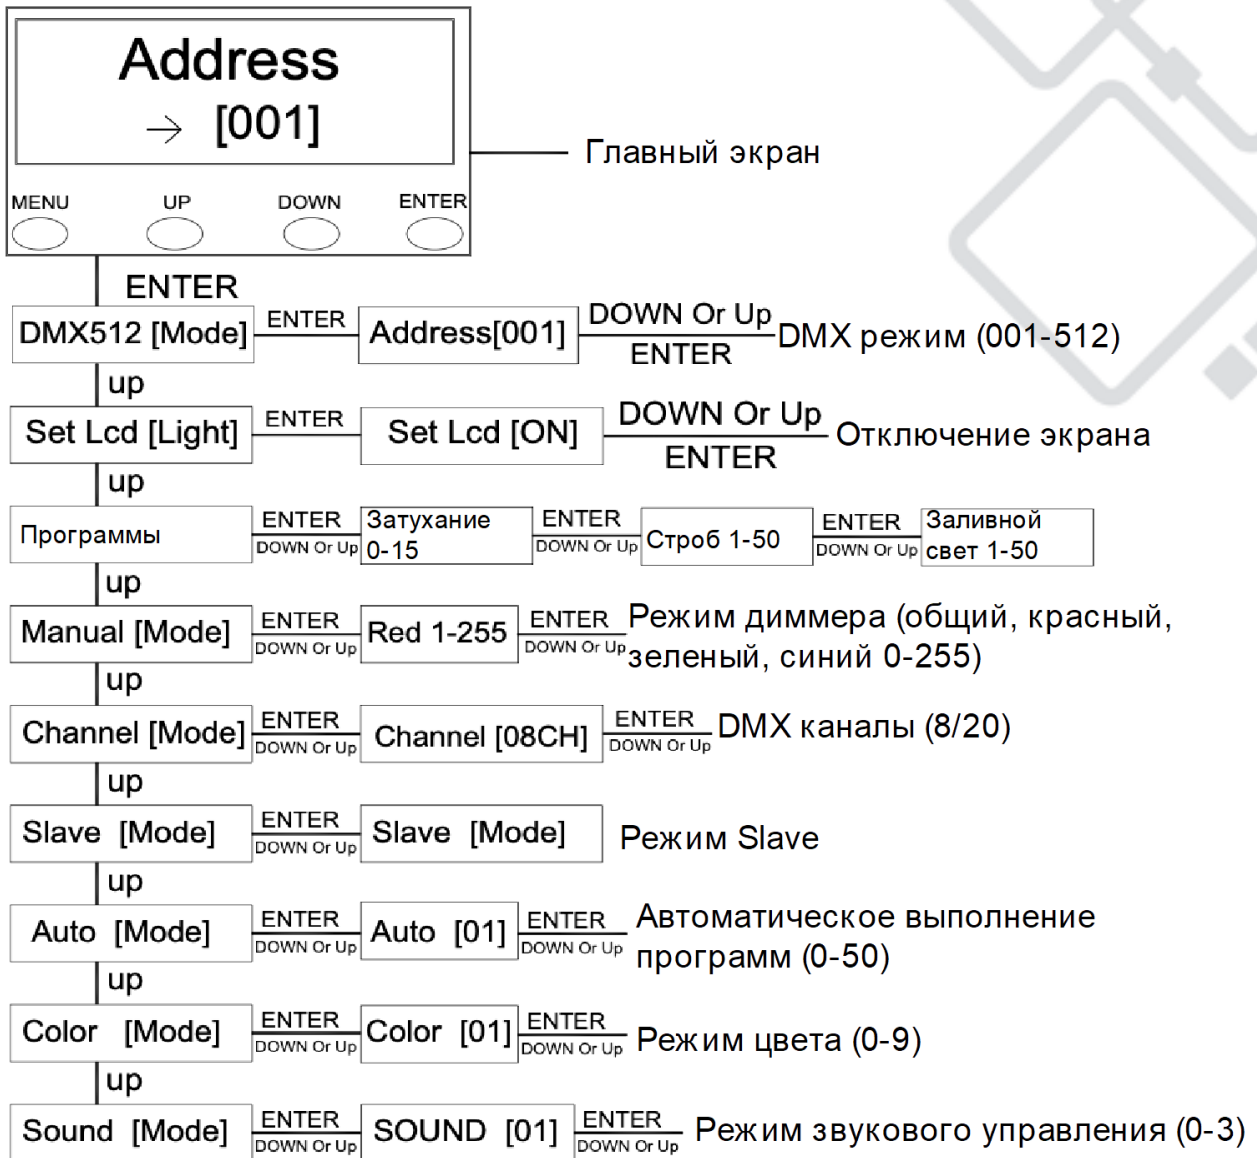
Address
→ [001]

Главный экран

MENU UP DOWN ENTER

ENTER

DMX512 [Mode] ENTER Address[001] DOWN Or Up ENTER DMX режим (001-512)

up

Set Lcd [Light] ENTER Set Lcd [ON] DOWN Or Up ENTER Отключение экрана

up

Программы ENTER DOWN Or Up Затухание 0-15 ENTER DOWN Or Up Строб 1-50 ENTER DOWN Or Up Заливной свет 1-50

up

Manual [Mode] ENTER DOWN Or Up Red 1-255 ENTER DOWN Or Up Режим диммера (общий, красный, зеленый, синий 0-255)

up

Channel [Mode] ENTER DOWN Or Up Channel [08CH] ENTER DOWN Or Up DMX каналы (8/20)

up

Slave [Mode] ENTER DOWN Or Up Slave [Mode] Режим Slave

up

Auto [Mode] ENTER DOWN Or Up Auto [01] ENTER DOWN Or Up Автоматическое выполнение программ (0-50)

up

Color [Mode] ENTER DOWN Or Up Color [01] ENTER DOWN Or Up Режим цвета (0-9)

up

Sound [Mode] ENTER DOWN Or Up SOUND [01] ENTER DOWN Or Up Режим звукового управления (0-3)